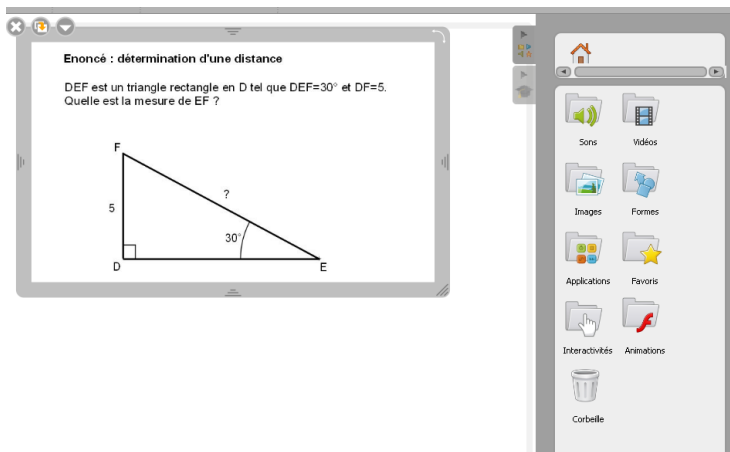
Enoncé : détermination d'une distance

DEF est un triangle rectangle en D tel que DEF=30° et DF=5. Quelle est la mesure de EF ?

F
5
?
30°
D
E

Sons
Vidéos
Images
Formes
Applications
Favoris
Interactivités
Animations
Corbeille